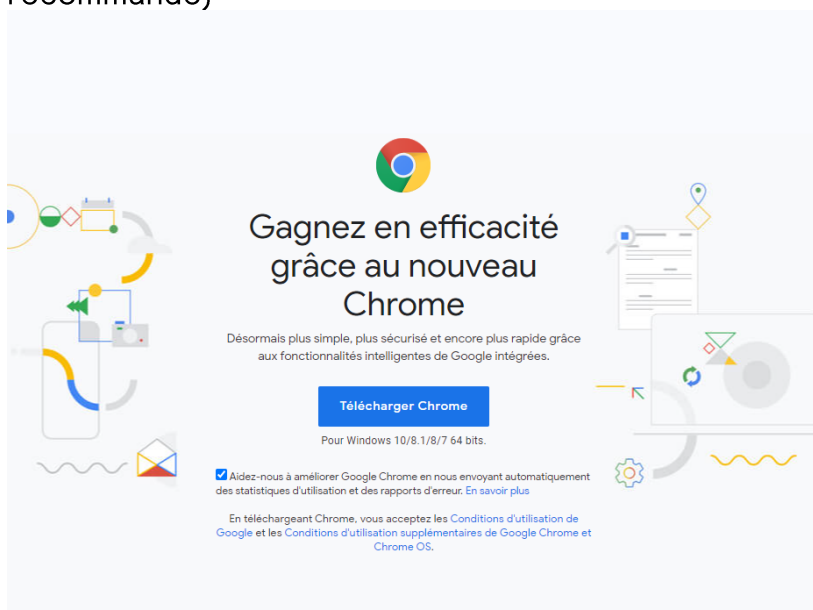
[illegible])

Gagnez en efficacité grâce au nouveau Chrome

Désormais plus simple, plus sécurisé et encore plus rapide grâce aux fonctionnalités intelligentes de Google intégrées.

Télécharger Chrome

Pour Windows 10/8.1/8/7 64 bits.

Aidez-nous à améliorer Google Chrome en nous envoyant automatiquement des statistiques d'utilisation et des rapports d'erreur. En savoir plus

En téléchargeant Chrome, vous acceptez les Conditions d'utilisation de Google et les Conditions d'utilisation supplémentaires de Google Chrome et Chrome OS.